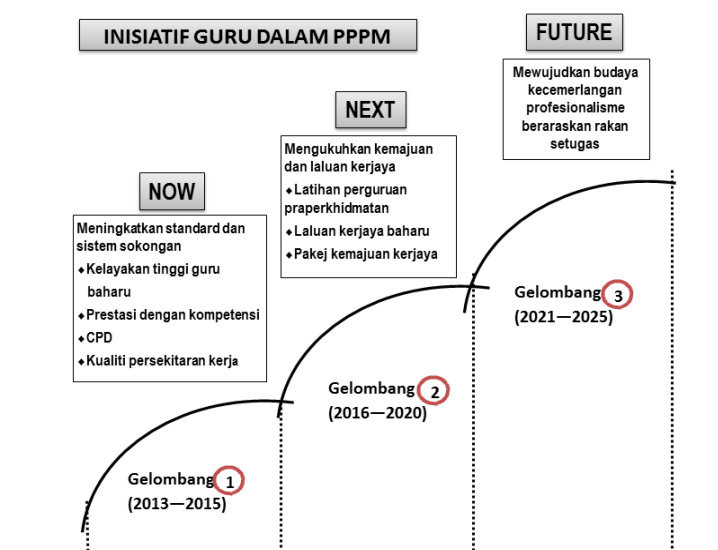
INISIATIF GURU DALAM PPPM

FUTURE

Mewujudkan budaya kecemerlangan profesionalisme beraraskan rakan setugas

NEXT

Mengukuhkan kemajuan dan laluan kerjaya

- Latihan perguruan praperkhidmatan
- Laluan kerjaya baharu
- Pakej kemajuan kerjaya

NOW

Meningkatkan standard dan sistem sokongan

- Kelayakan tinggi guru baharu
- Prestasi dengan kompetensi
- CPD
- Kualiti persekitaran kerja

Gelombang 3 (2021—2025)

Gelombang 2 (2016—2020)

Gelombang 1 (2013—2015)